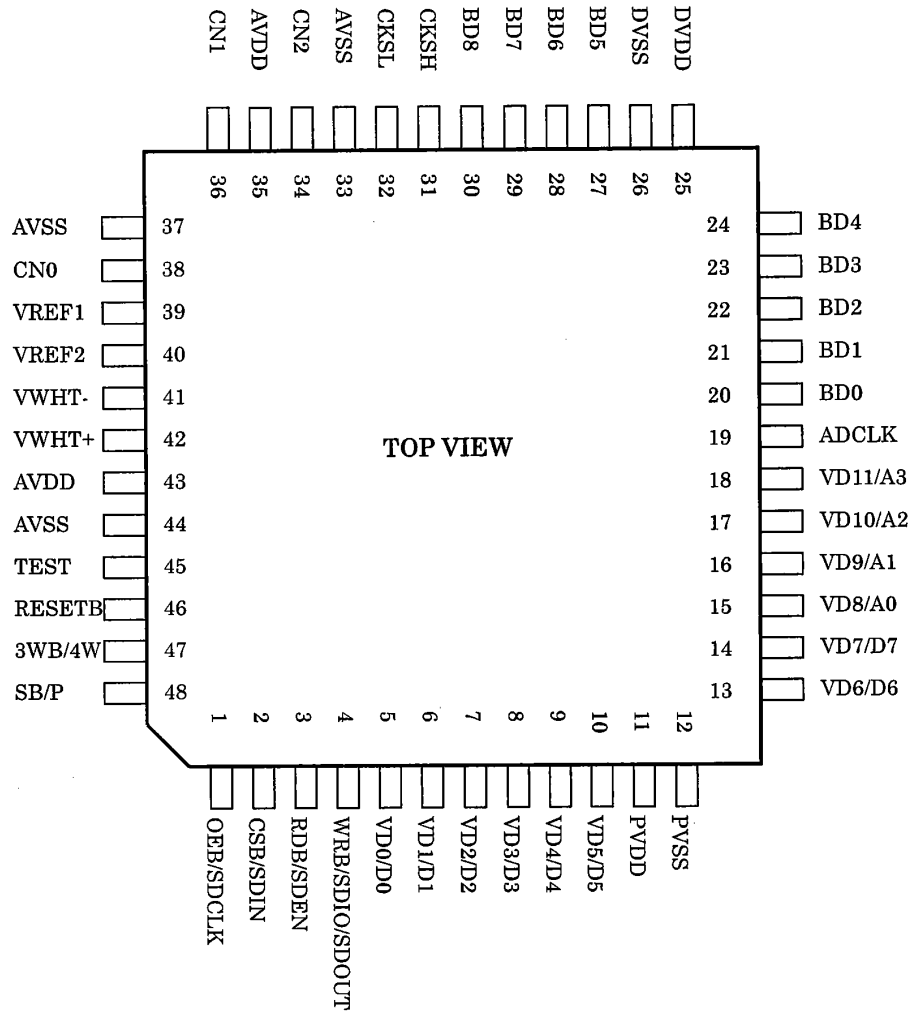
CN1 AVDD CN2 AVSS CKSL CKSH BD8 BD7 BD6 BD5 DVSS DVDD

36 35 34 33 32 31 30 29 28 27 26 25

AVSS 37
CN0 38
VREF1 39
VREF2 40
VWHT- 41
VWHT+ 42
AVDD 43
AVSS 44
TEST 45
RESETB 46
3WB/4W 47
SB/P 48

24 BD4
23 BD3
22 BD2
21 BD1
20 BD0
19 ADCLK
18 VD11/A3
17 VD10/A2
16 VD9/A1
15 VD8/A0
14 VD7/D7
13 VD6/D6

TOP VIEW

1 2 3 4 5 6 7 8 9 10 11 12

OEB/SDCLK CSB/SDIN RDB/SDEN WRB/SDIO/SDOUT VD0/D0 VD1/D1 VD2/D2 VD3/D3 VD4/D4 VD5/D5 PVDD PVSS